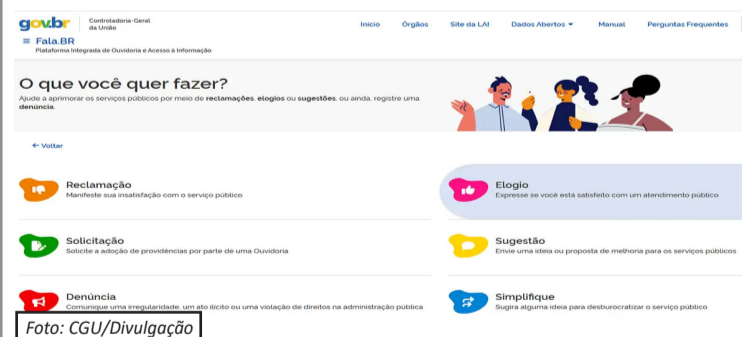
gov.br Controladoria-Geral da União

Início Órgãos Site da LAI Dados Abertos Manual Perguntas Frequentes

Fala.BR
Plataforma Integrada de Ouvidoria e Acesso à Informação

O que você quer fazer?
Ajude a aprimorar os serviços públicos por meio de reclamações, elogios ou sugestões, ou ainda, registre uma denúncia.

← Voltar

Reclamação
Manifeste sua insatisfação com o serviço público

Elogio
Expresse se você está satisfeito com um atendimento público

Solicitação
Solicite a adoção de providências por parte de uma Ouvidoria

Sugestão
Envie uma ideia ou proposta de melhoria para os serviços públicos

Denúncia
Comunique uma irregularidade, um ato ilícito ou uma violação de direitos na administração pública

Simplifique
Sugira alguma ideia para desburocratizar o serviço público

Foto: CGU/Divulgação